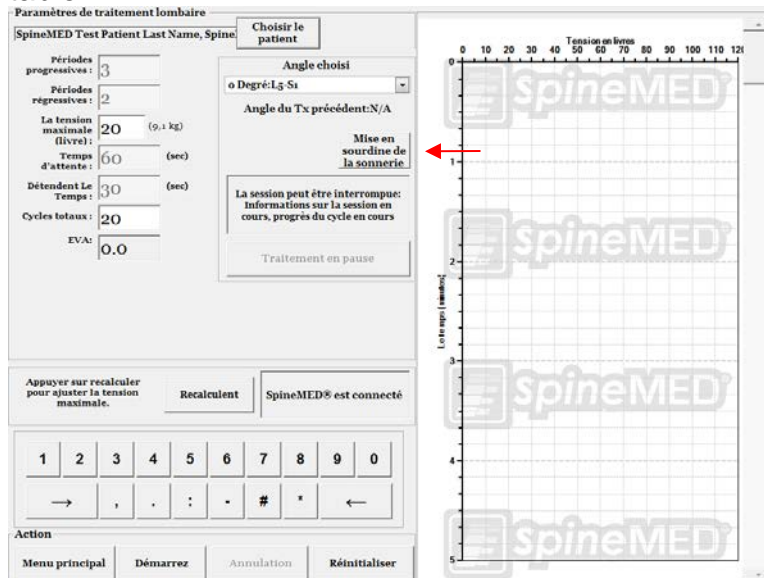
Paramètres de traitement lombaire

SpineMED Test Patient Last Name, Spine

Choisir le patient

Périodes progressives : 3

Périodes régressives : 2

La tension maximale (livre) : 20 (9,1 kg)

Temps d'attente : 60 (sec)

Détendent Le Temps : 30 (sec)

Cycles totaux : 20

EVA: 0.0

Angle choisi

0 Degré:L5-S1

Angle du Tx précédent:N/A

Mise en sourdine de la sonnerie

La session peut être interrompue: Informations sur la session en cours, progrès du cycle en cours

Traitement en pause

Appuyer sur recalculer pour ajuster la tension maximale.

Recalculent

SpineMED® est connecté

| 1 | 2 | 3 | 4 | 5 | 6 | 7 | 8 | 9 | 0 |
|---|---|---|---|---|---|---|---|---|---|

→ , . : - # * ←

Action

Menu principal | Démarrez | Annulation | Réinitialiser

Tension en livres

0 10 20 30 40 50 60 70 80 90 100 110 120

0 1 2 3 4 5

Le temps (minutes)

SpineMED

SpineMED

SpineMED

SpineMED